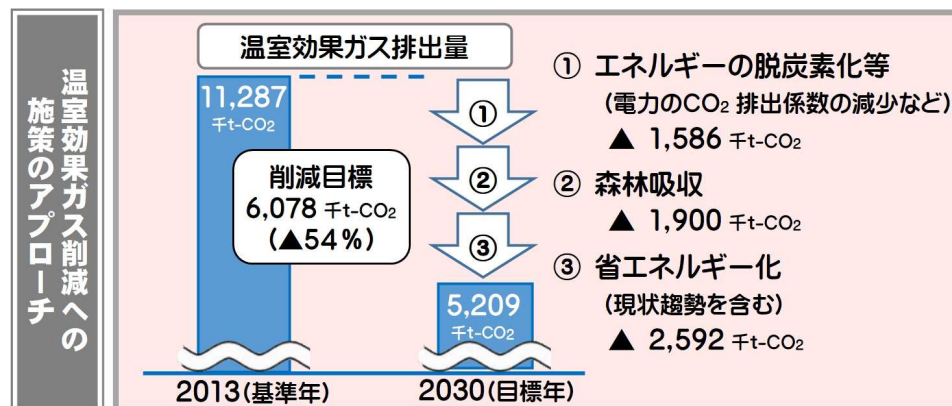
温室効果ガス削減への施策のアプローチ

温室効果ガス排出量

11,287
千t-$CO_2$

削減目標
6,078 千t-$CO_2$
(▲54%)

①
②
③

5,209
千t-$CO_2$

2013(基準年)
2030(目標年)

① エネルギーの脱炭素化等
(電力の$CO_2$ 排出係数の減少など)
▲ 1,586 千t-$CO_2$

② 森林吸収
▲ 1,900 千t-$CO_2$

③ 省エネルギー化
(現状趨勢を含む)
▲ 2,592 千t-$CO_2$